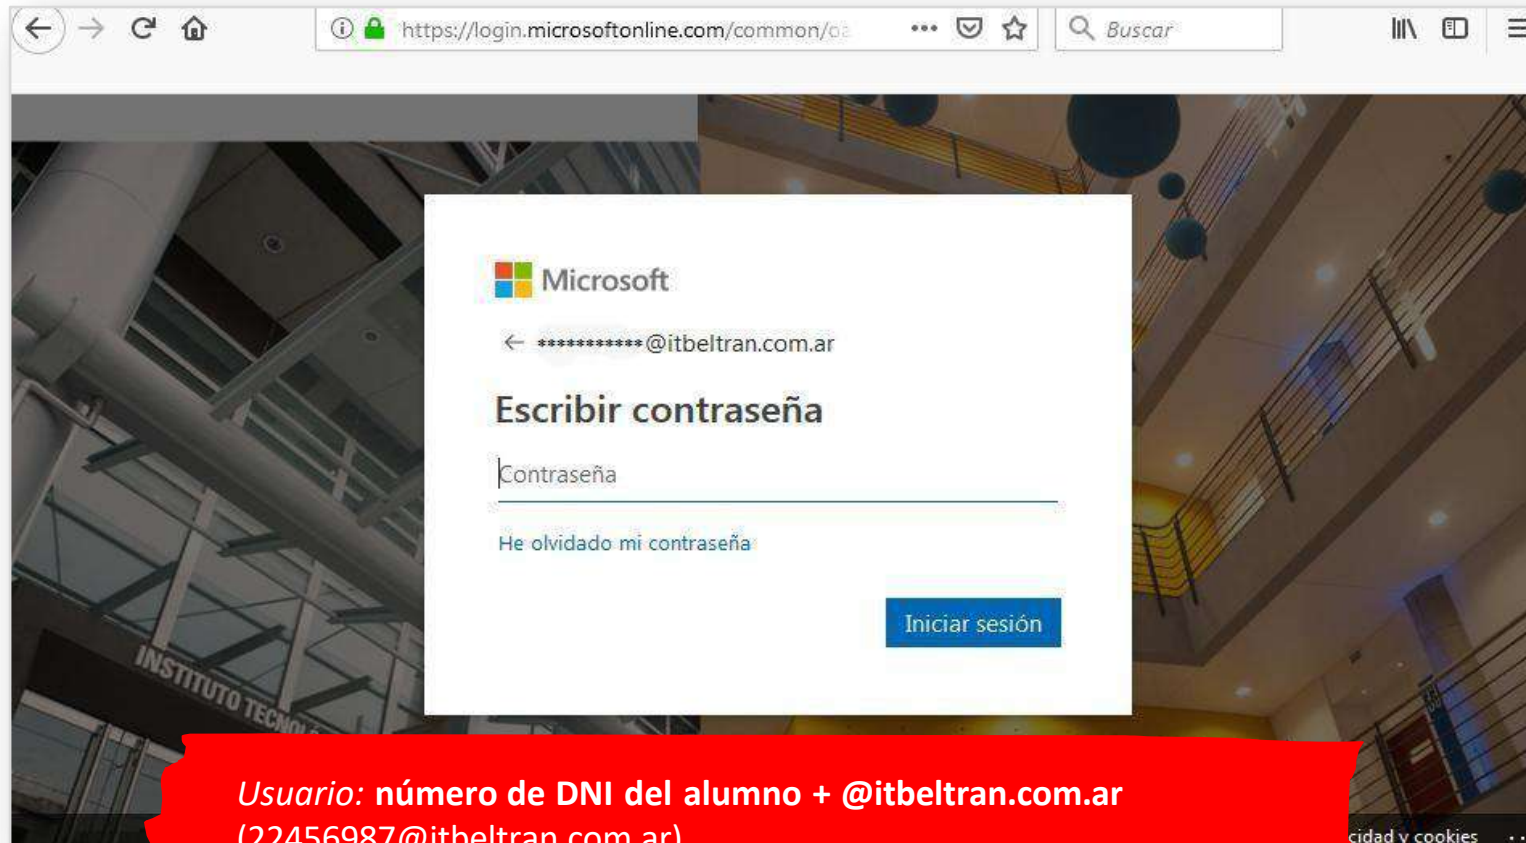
https://login.microsoftonline.com/common/o

Buscar

Microsoft

← ************@itbeltran.com.ar

Escribir contraseña

Contraseña

He olvidado mi contraseña

Iniciar sesión

INSTITUTO TECNO

cidad y cookies

*Usuario:* **número de DNI del alumno + @itbeltran.com.ar**
(22456987@itbeltran.com.ar)